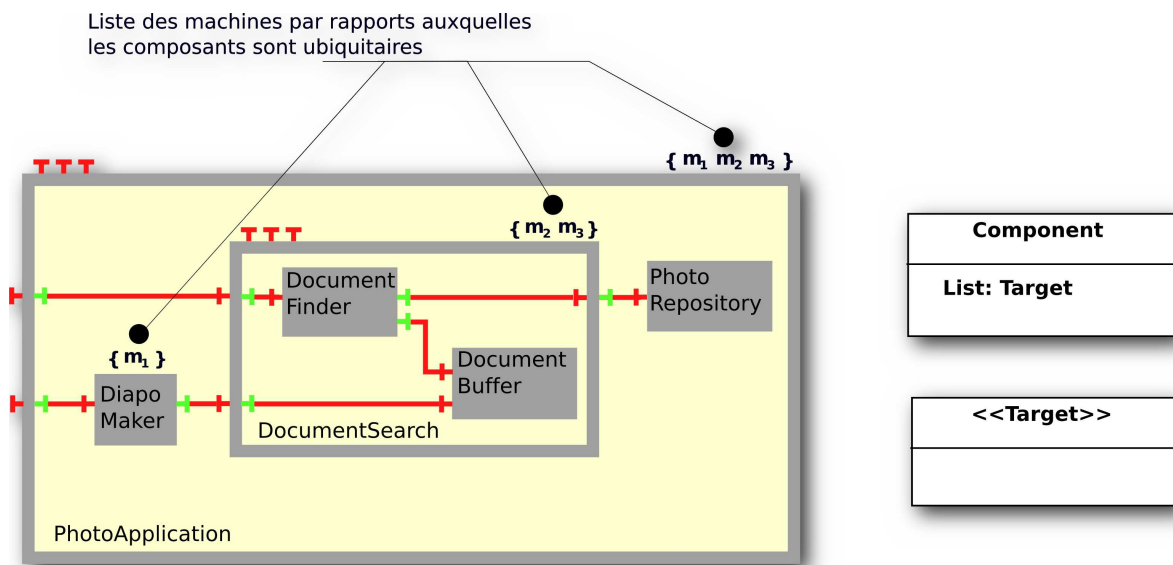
Liste des machines par rapports auxquelles les composants sont ubiquitaires

{ $m_1$ $m_2$ $m_3$ }

{ $m_2$ $m_3$ }

{ $m_1$ }

Document Finder

Photo Repository

Document Buffer

Diapo Maker

DocumentSearch

PhotoApplication

| Component |
|---|
| List: Target |

| <<Target>> |
|---|
| |